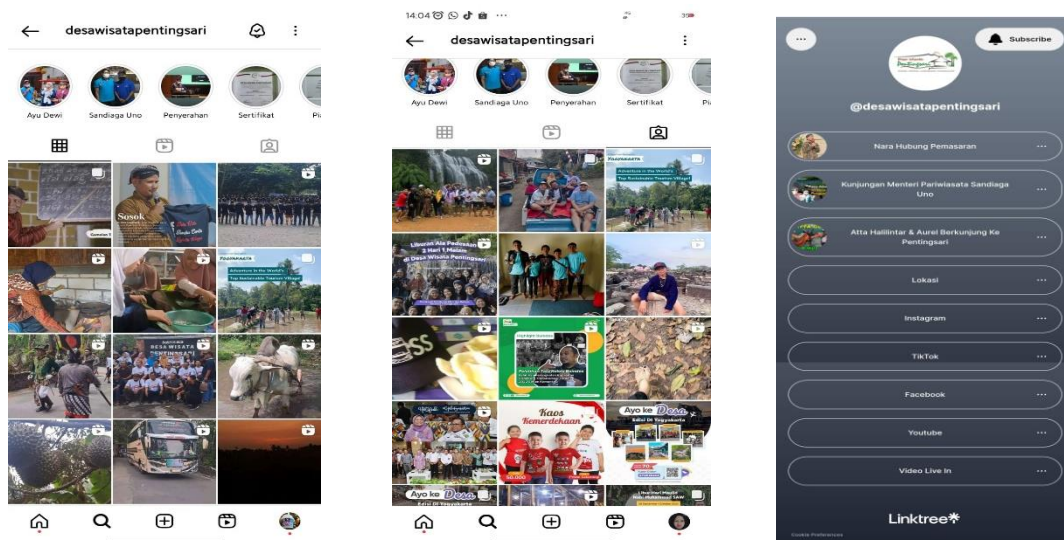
desawisatapentingsari

Ayu Dewi
Sandiaga Uno
Penyerahan
Sertifikat

Sosok

14:04

desawisatapentingsari

Ayu Dewi
Sandiaga Uno
Penyerahan
Sertifikat

Liburan Ala Pedesaan 3 Hari 1 Malam di Desa Wisata Pentingsari

Kaos Kemerdekaan

Ayo ke Desa

Ayo ke Desa

Subscribe

@desawisatapentingsari

Nara Hubung Pemasaran
Kunjungan Menteri Pariwisata Sandiaga Uno
Atta Halilintar & Aurel Berkunjung Ke Pentingsari
Lokasi
Instagram
TikTok
Facebook
Youtube
Video Live In

Linktree*